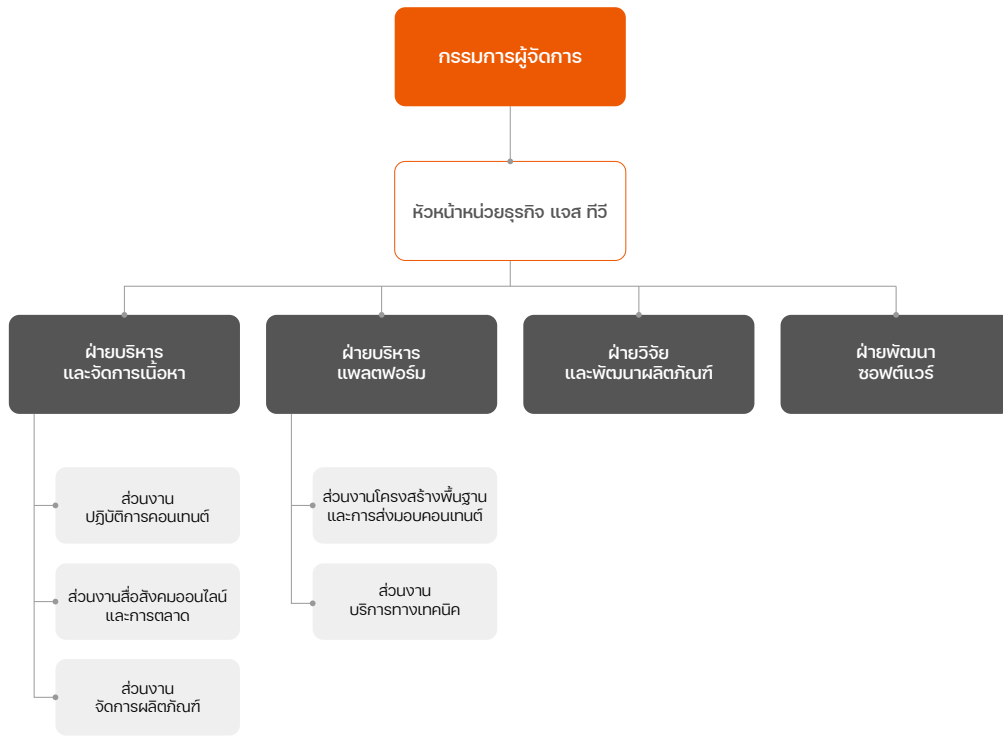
กรรมการผู้จัดการ

หัวหน้าหน่วยธุรกิจ แจส ทีวี

ฝ่ายบริหาร
และจัดการเนื้อหา

ส่วนงาน
ปฏิบัติการคอนเทนต์

ส่วนงานสื่อสังคมออนไลน์
และการตลาด

ส่วนงาน
จัดการผลิตภัณฑ์

ฝ่ายบริหาร
แพลตฟอร์ม

ส่วนงานโครงสร้างพื้นฐาน
และการส่งมอบคอนเทนต์

ส่วนงาน
บริการทางเทคนิค

ฝ่ายวิจัย
และพัฒนาผลิตภัณฑ์

ฝ่ายพัฒนา
ซอฟต์แวร์